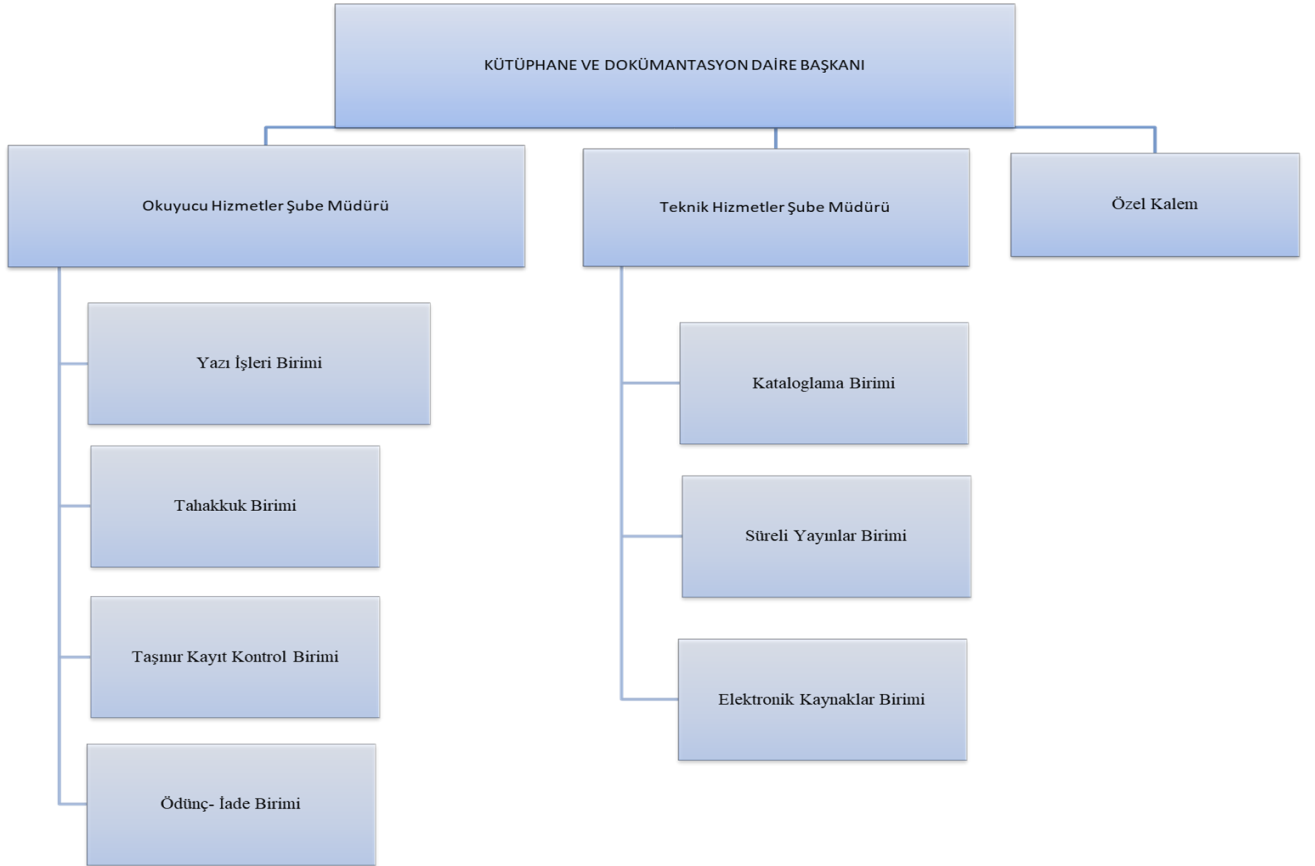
KÜTÜPHANE VE DOKÜMANTASYON DAİRE BAŞKANI

Okuyucu Hizmetler Şube Müdürü

Teknik Hizmetler Şube Müdürü

Özel Kalem

Yazı İşleri Birimi

Tahakkuk Birimi

Taşınır Kayıt Kontrol Birimi

Ödünç- İade Birimi

Kataloglama Birimi

Süreli Yayınlar Birimi

Elektronik Kaynaklar Birimi